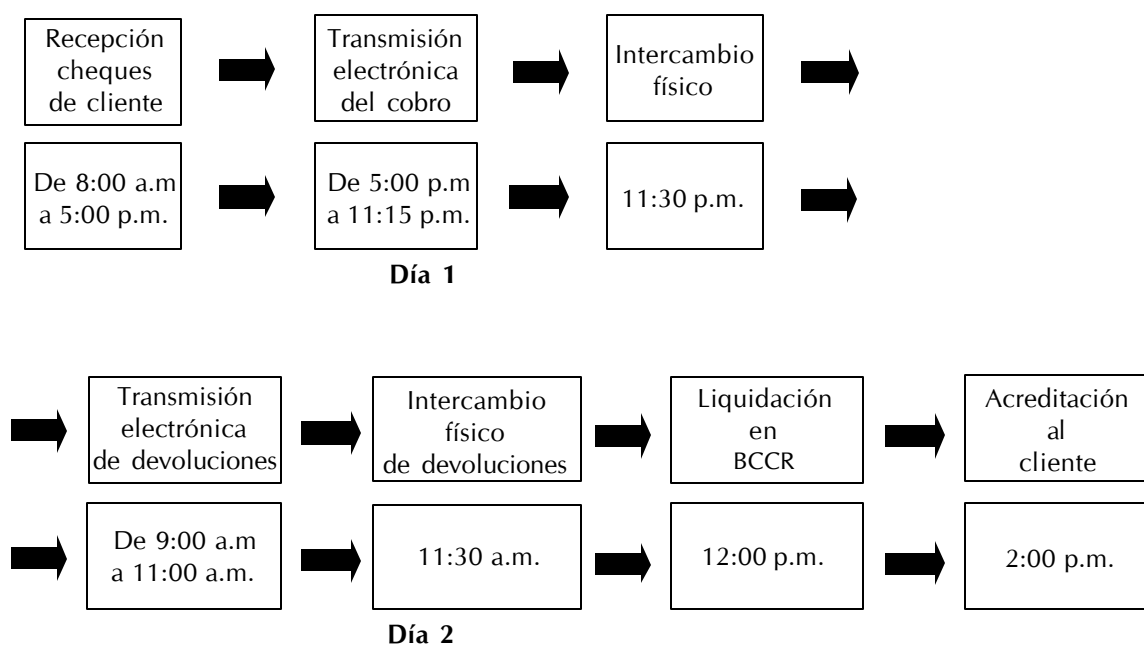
Recepción cheques de cliente

Transmisión electrónica del cobro

Intercambio físico

De 8:00 a.m a 5:00 p.m.

De 5:00 p.m a 11:15 p.m.

11:30 p.m.

Día 1

Transmisión electrónica de devoluciones

Intercambio físico de devoluciones

Liquidación en BCCR

Acreditación al cliente

De 9:00 a.m a 11:00 a.m.

11:30 a.m.

12:00 p.m.

2:00 p.m.

Día 2